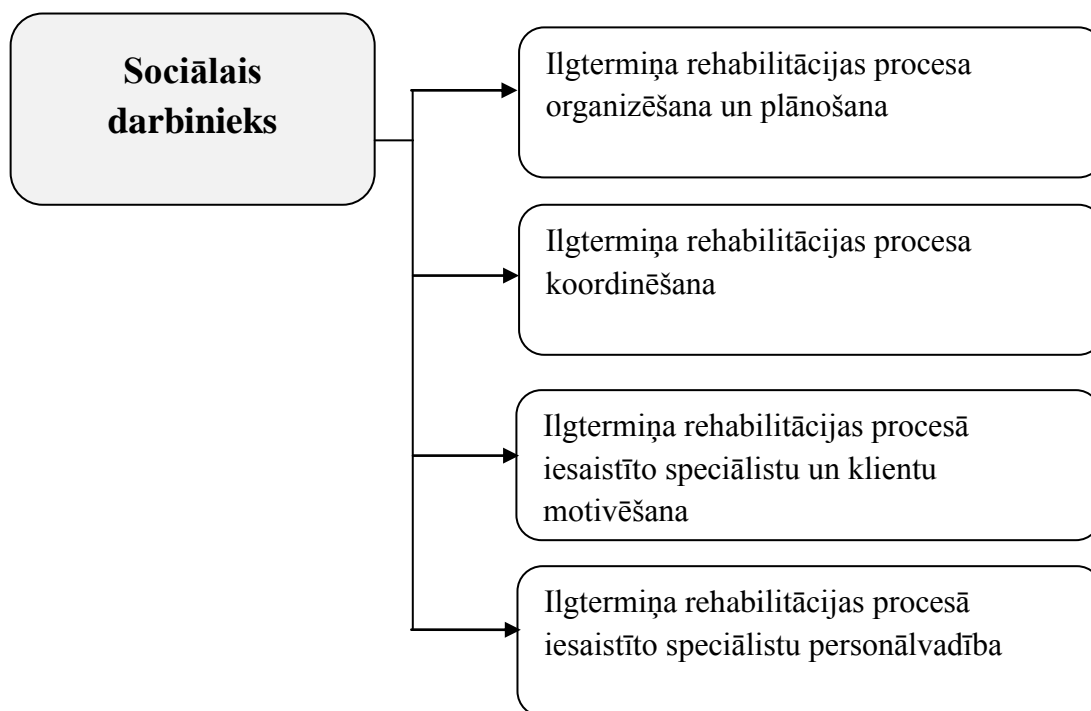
Sociālais darbinieks

Ilgtermiņa rehabilitācijas procesa organizēšana un plānošana

Ilgtermiņa rehabilitācijas procesa koordinēšana

Ilgtermiņa rehabilitācijas procesā iesaistīto speciālistu un klientu motivēšana

Ilgtermiņa rehabilitācijas procesā iesaistīto speciālistu personālvadība